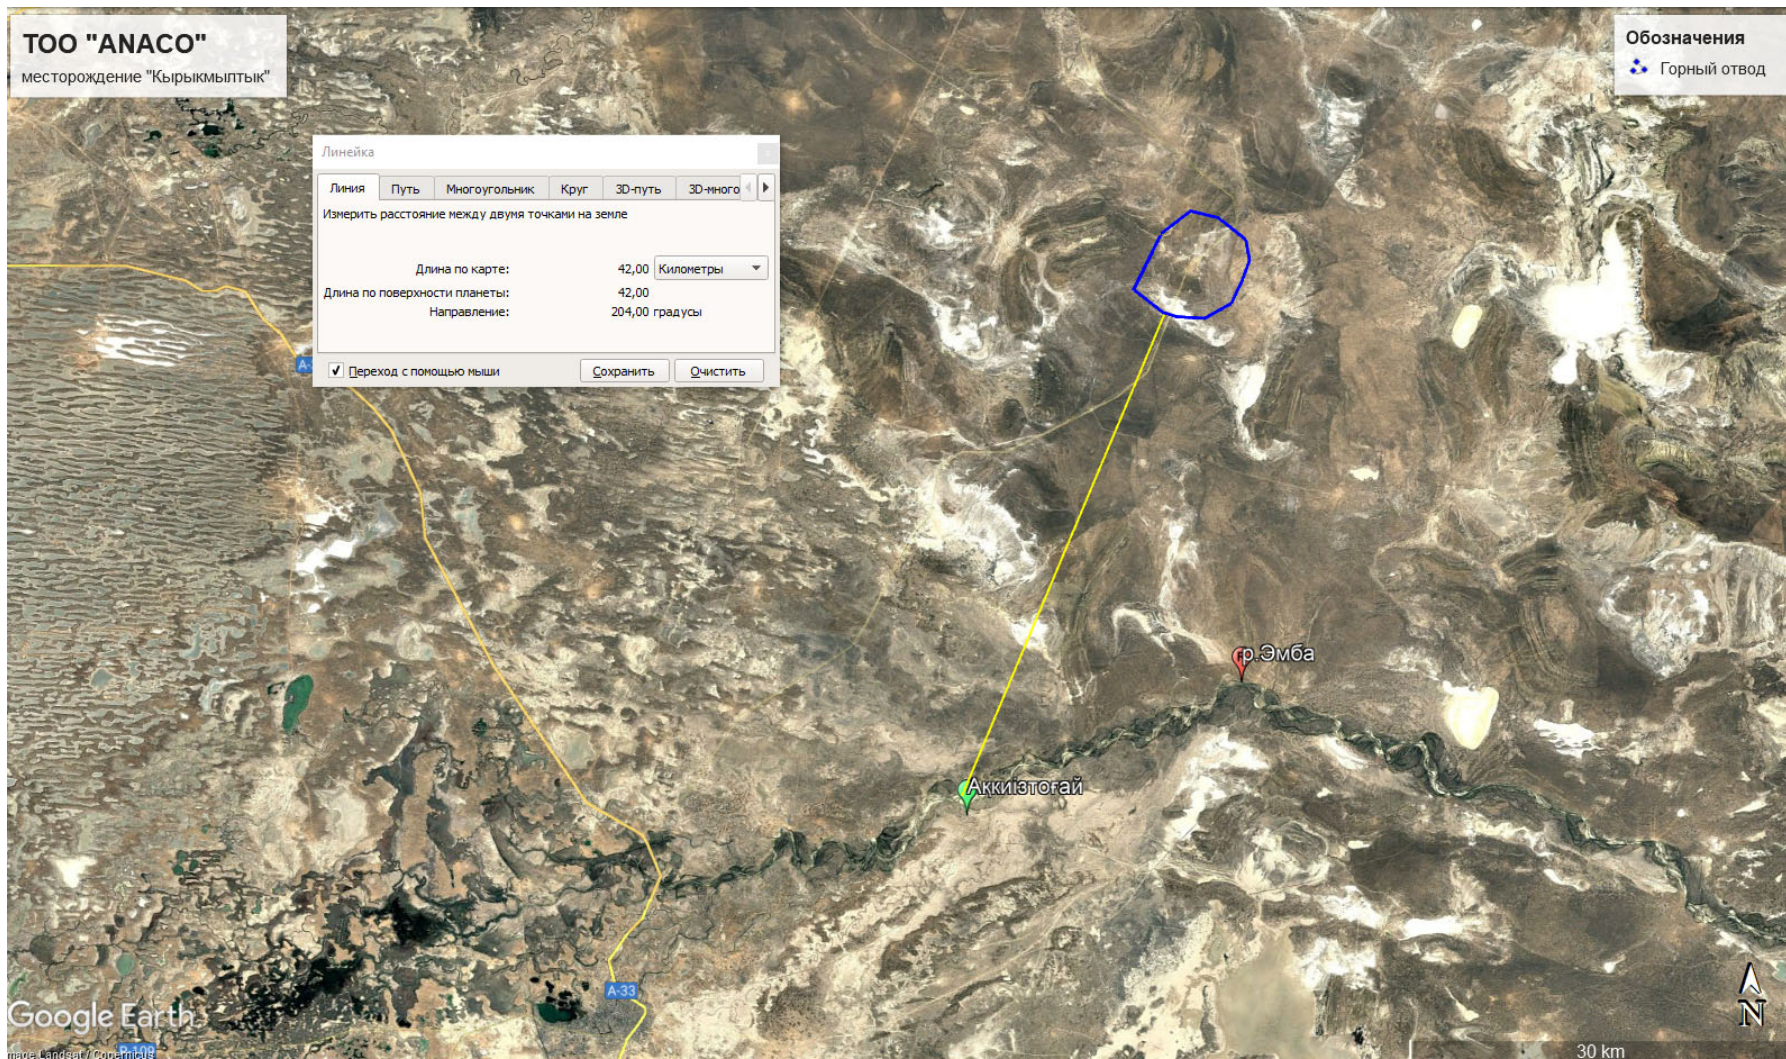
ТОО "ANACO"
месторождение "Кырыкмылтык"

Обозначения
Горный отвод

Линейка

Линия | Путь | Многоугольник | Круг | 3D-путь | 3D-много

Измерить расстояние между двумя точками на земле

Длина по карте: 42,00 Километры
Длина по поверхности планеты: 42,00
Направление: 204,00 градусы

Переход с помощью мыши
Сохранить
Очистить

A-
р.Эмба
Аккиізтоғай
A-33
P-109
Google Earth
Image Landsat / Copernicus
30 km
N